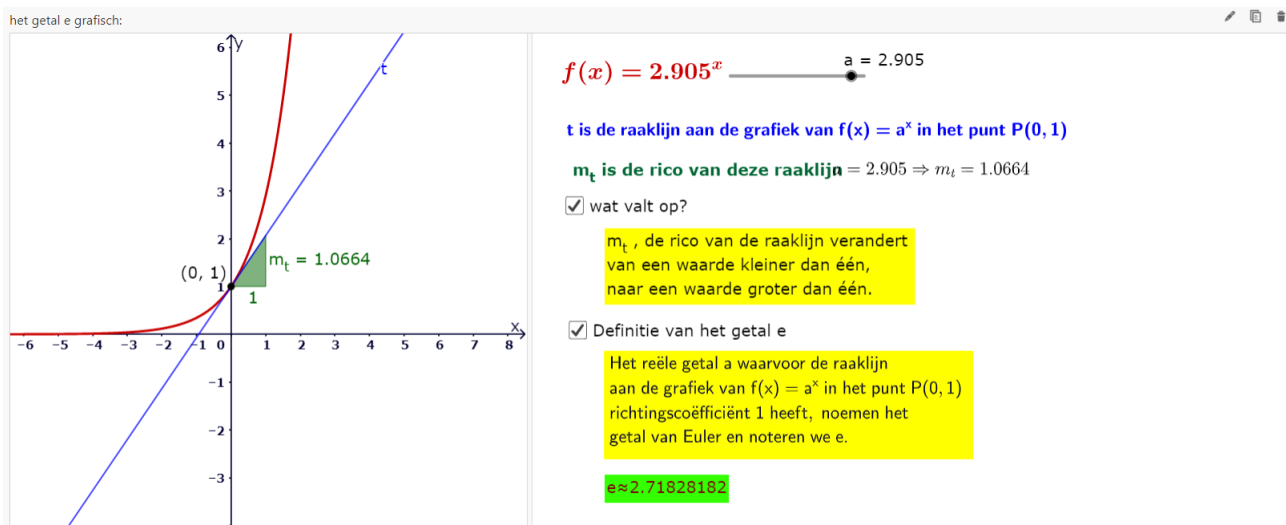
het getal e grafisch:

y
6
5
4
3
2
1
(0, 1)
$m_t$ = 1.0664
1
x
−6 −5 −4 −3 −2 −1 0 1 2 3 4 5 6 7 8
−1
−2
−3
t

$f(x) = 2.905^x$

a = 2.905

t is de raaklijn aan de grafiek van $f(x) = a^x$ in het punt P(0, 1)

$m_t$ is de rico van deze raaklijn$= 2.905 \Rightarrow m_t = 1.0664$

wat valt op?

$m_t$ , de rico van de raaklijn verandert van een waarde kleiner dan één, naar een waarde groter dan één.

Definitie van het getal e

Het reële getal a waarvoor de raaklijn aan de grafiek van $f(x) = a^x$ in het punt P(0, 1) richtingscoëfficiënt 1 heeft, noemen het getal van Euler en noteren we e.

e≈2.71828182